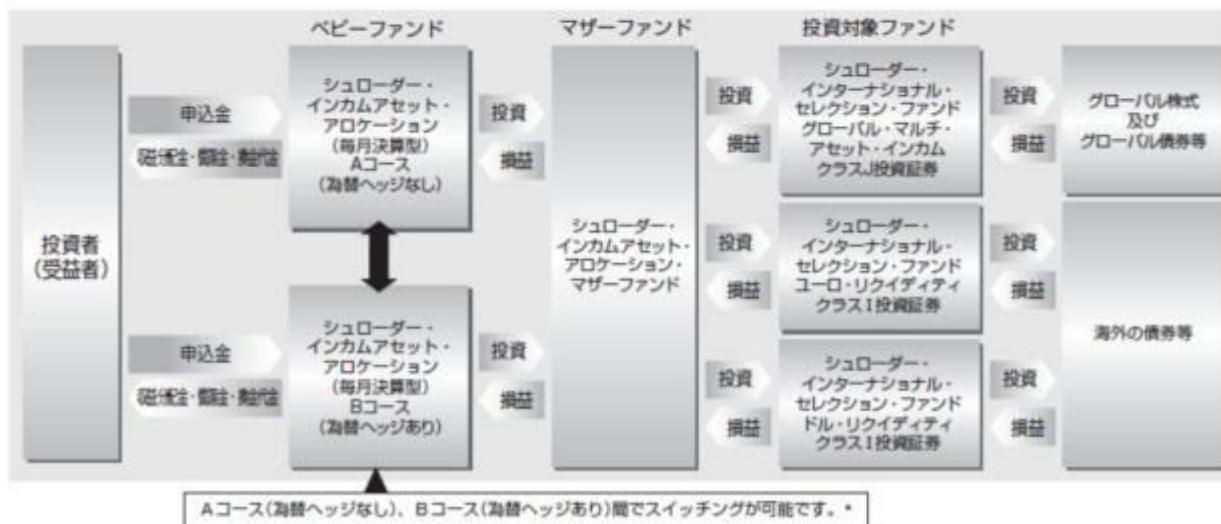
ベビーファンド

マザーファンド

投資対象ファンド

投資者
(受益者)

申込金

収益分配金・償還金・解約金

シュローダー・インカムアセット・アロケーション(毎月決算型)Aコース(為替ヘッジなし)

投資

損益

シュローダー・インカムアセット・アロケーション・マザーファンド

投資

損益

シュローダー・インターナショナル・セレクション・ファンド グローバル・マルチ・アセット・インカム クラスJ投資証券

投資

損益

グローバル株式及びグローバル債券等

申込金

収益分配金・償還金・解約金

シュローダー・インカムアセット・アロケーション(毎月決算型)Bコース(為替ヘッジあり)

投資

損益

投資

損益

シュローダー・インターナショナル・セレクション・ファンド ユーロ・リクイディティ クラスI投資証券

投資

損益

海外の債券等

投資

損益

シュローダー・インターナショナル・セレクション・ファンド ドル・リクイディティ クラスI投資証券

投資

損益

Aコース(為替ヘッジなし)、Bコース(為替ヘッジあり)間でスイッチングが可能です。*